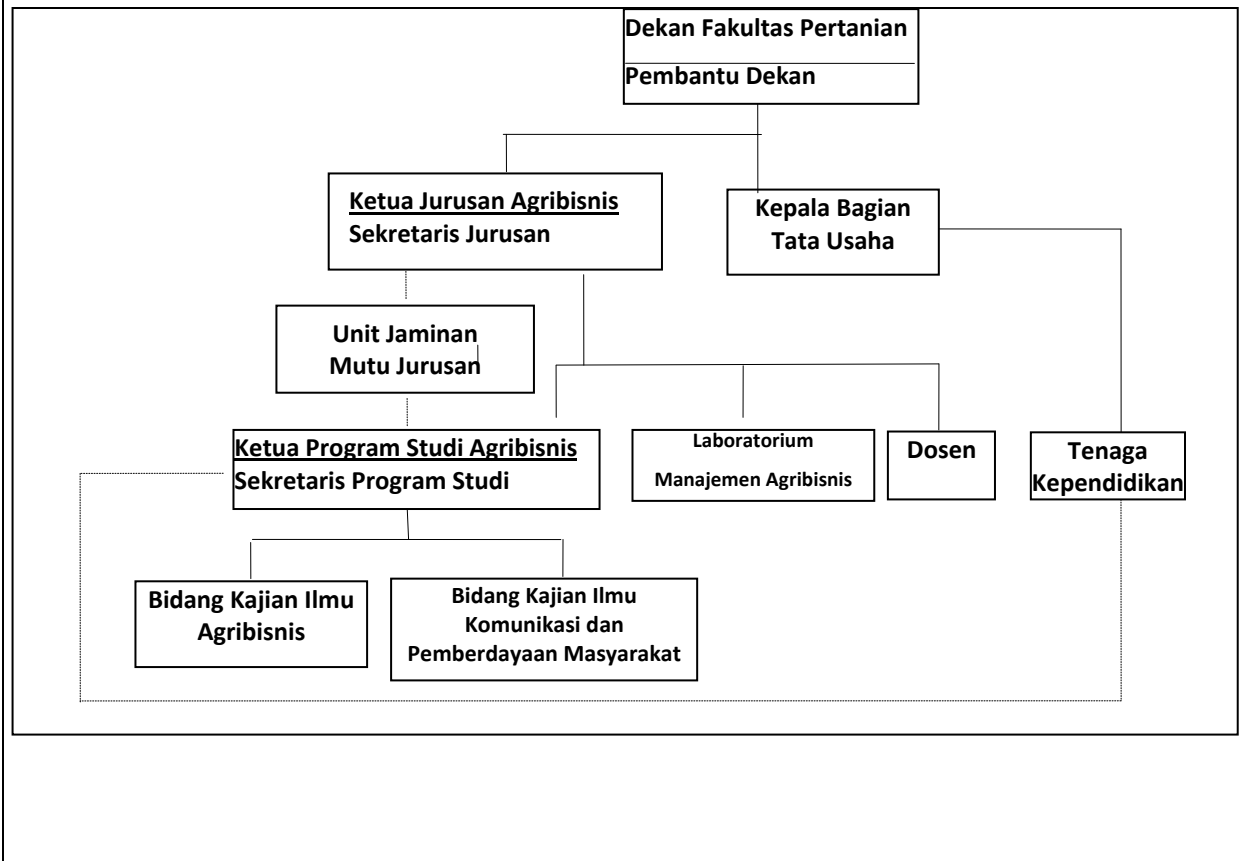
Dekan Fakultas Pertanian

Pembantu Dekan

Ketua Jurusan Agribisnis
Sekretaris Jurusan

Kepala Bagian
Tata Usaha

Unit Jaminan
Mutu Jurusan

Ketua Program Studi Agribisnis
Sekretaris Program Studi

Laboratorium
Manajemen Agribisnis

Dosen

Tenaga
Kependidikan

Bidang Kajian Ilmu
Agribisnis

Bidang Kajian Ilmu
Komunikasi dan
Pemberdayaan Masyarakat